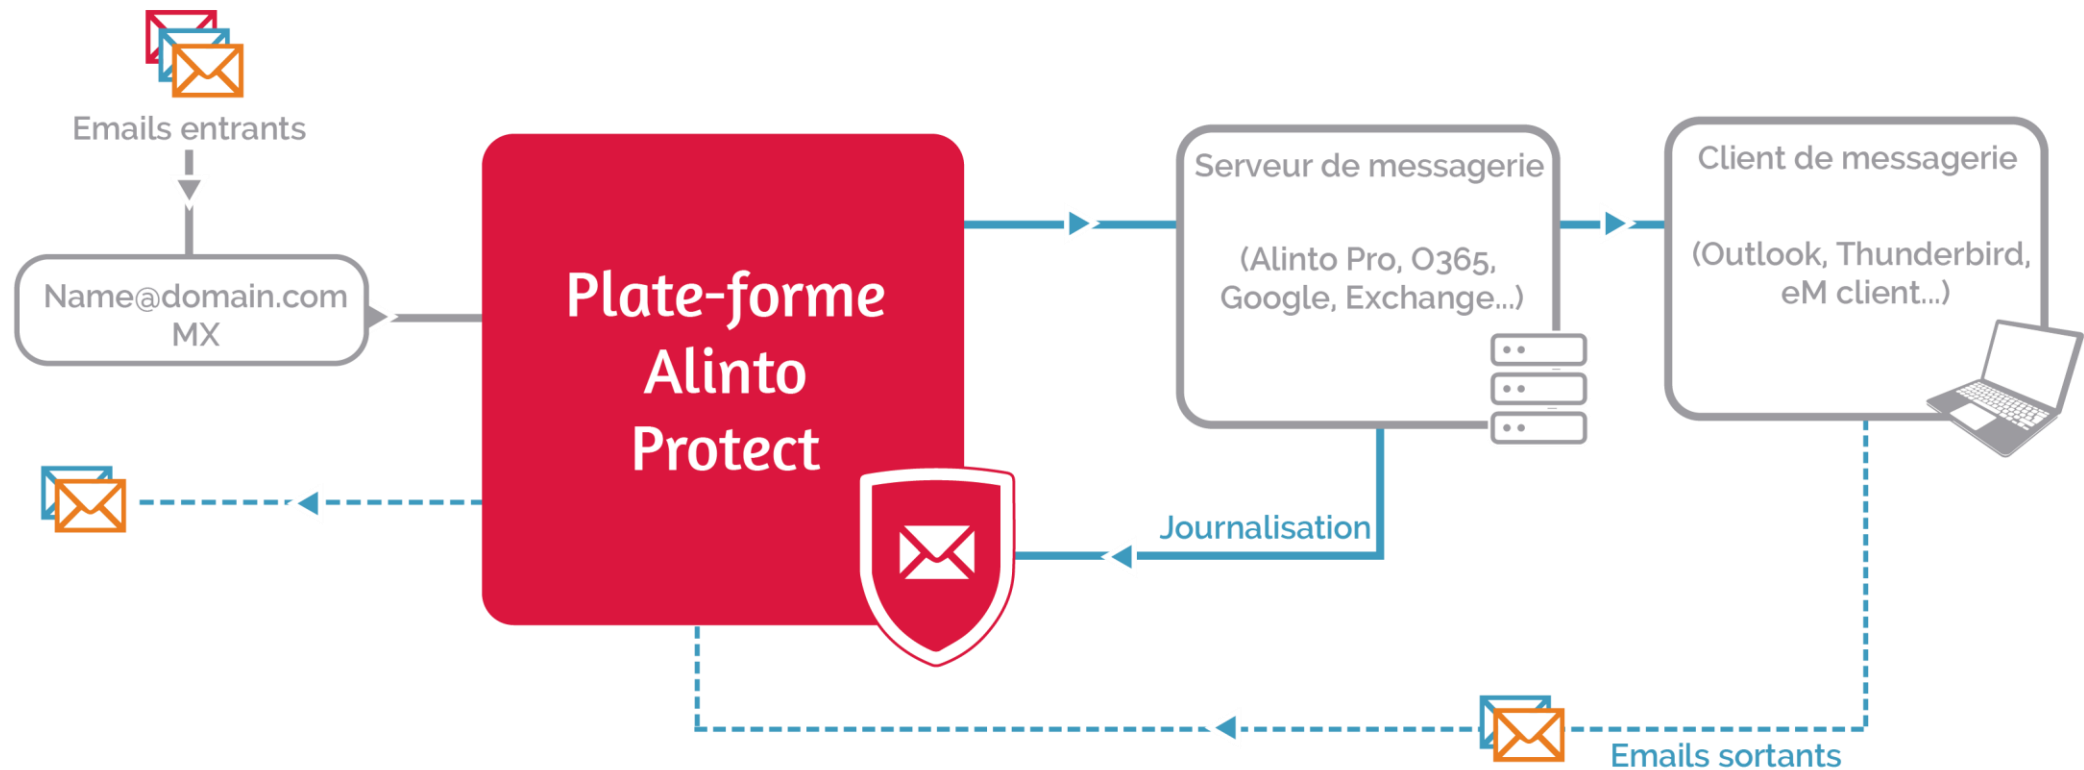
Emails entrants

Name@domain.com
MX

Plate-forme
Alinto
Protect

Serveur de messagerie

(Alinto Pro, O365,
Google, Exchange...)

Client de messagerie

(Outlook, Thunderbird,
eM client...)

Journalisation

Emails sortants